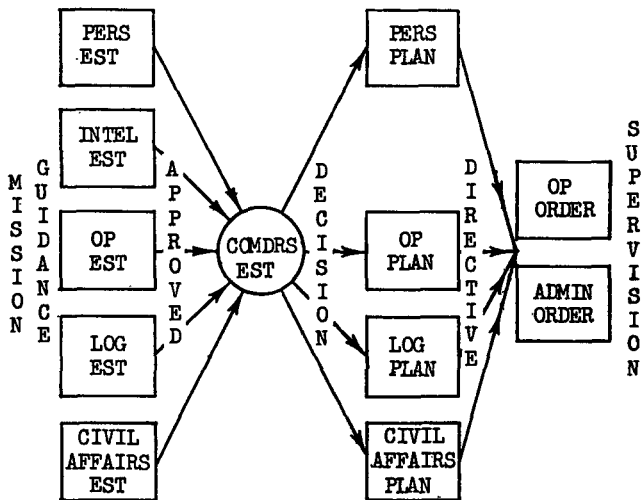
MISSION

GUIDANCE

PERS EST

INTEL EST

OP EST

LOG EST

CIVIL AFFAIRS EST

APPROVED

COMDRS EST

DECISION

PERS PLAN

OP PLAN

LOG PLAN

CIVIL AFFAIRS PLAN

DIRECTIVE

OP ORDER

ADMIN ORDER

SUPERVISION